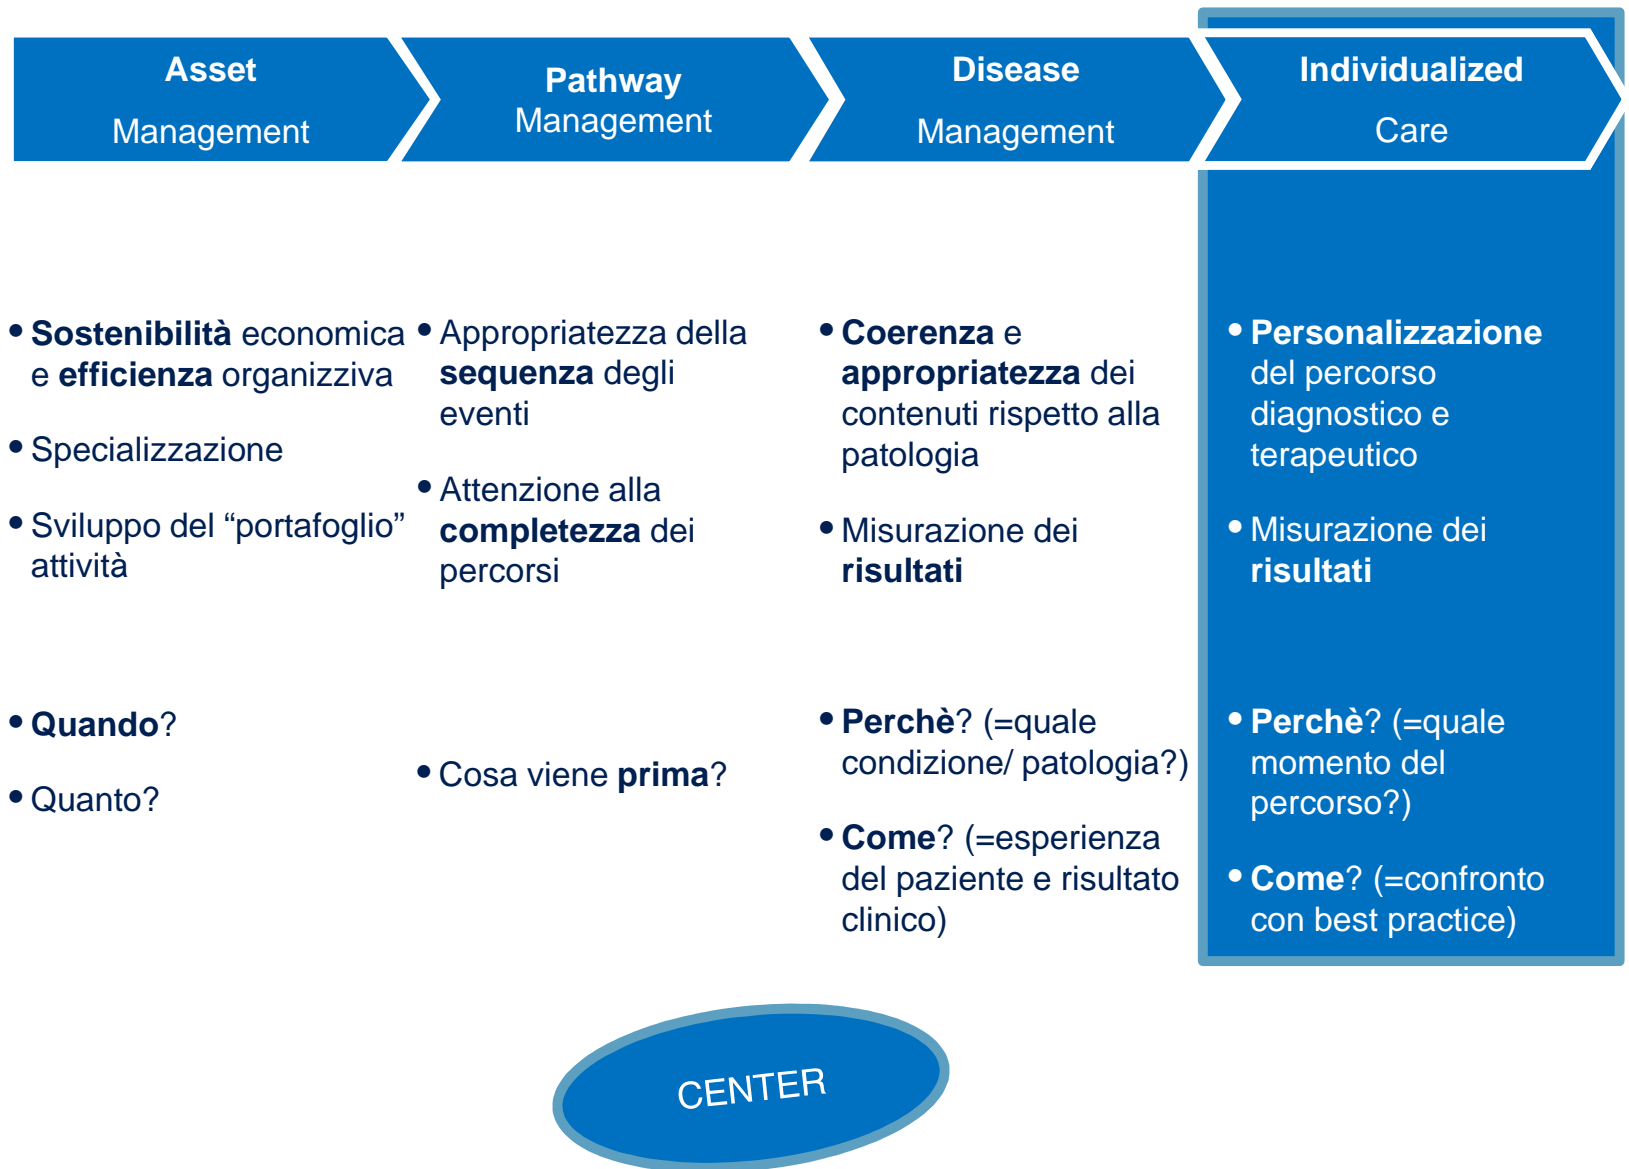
Asset
Management

Pathway
Management

Disease
Management

Individualized
Care

• Sostenibilità economica e efficienza organizziva

• Specializzazione

• Sviluppo del "portafoglio" attività

• Quando?

• Quanto?

• Appropriatezza della sequenza degli eventi

• Attenzione alla completezza dei percorsi

• Cosa viene prima?

• Coerenza e appropriatezza dei contenuti rispetto alla patologia

• Misurazione dei risultati

• Perchè? (=quale condizione/ patologia?)

• Come? (=esperienza del paziente e risultato clinico)

• Personalizzazione del percorso diagnostico e terapeutico

• Misurazione dei risultati

• Perchè? (=quale momento del percorso?)

• Come? (=confronto con best practice)

CENTER